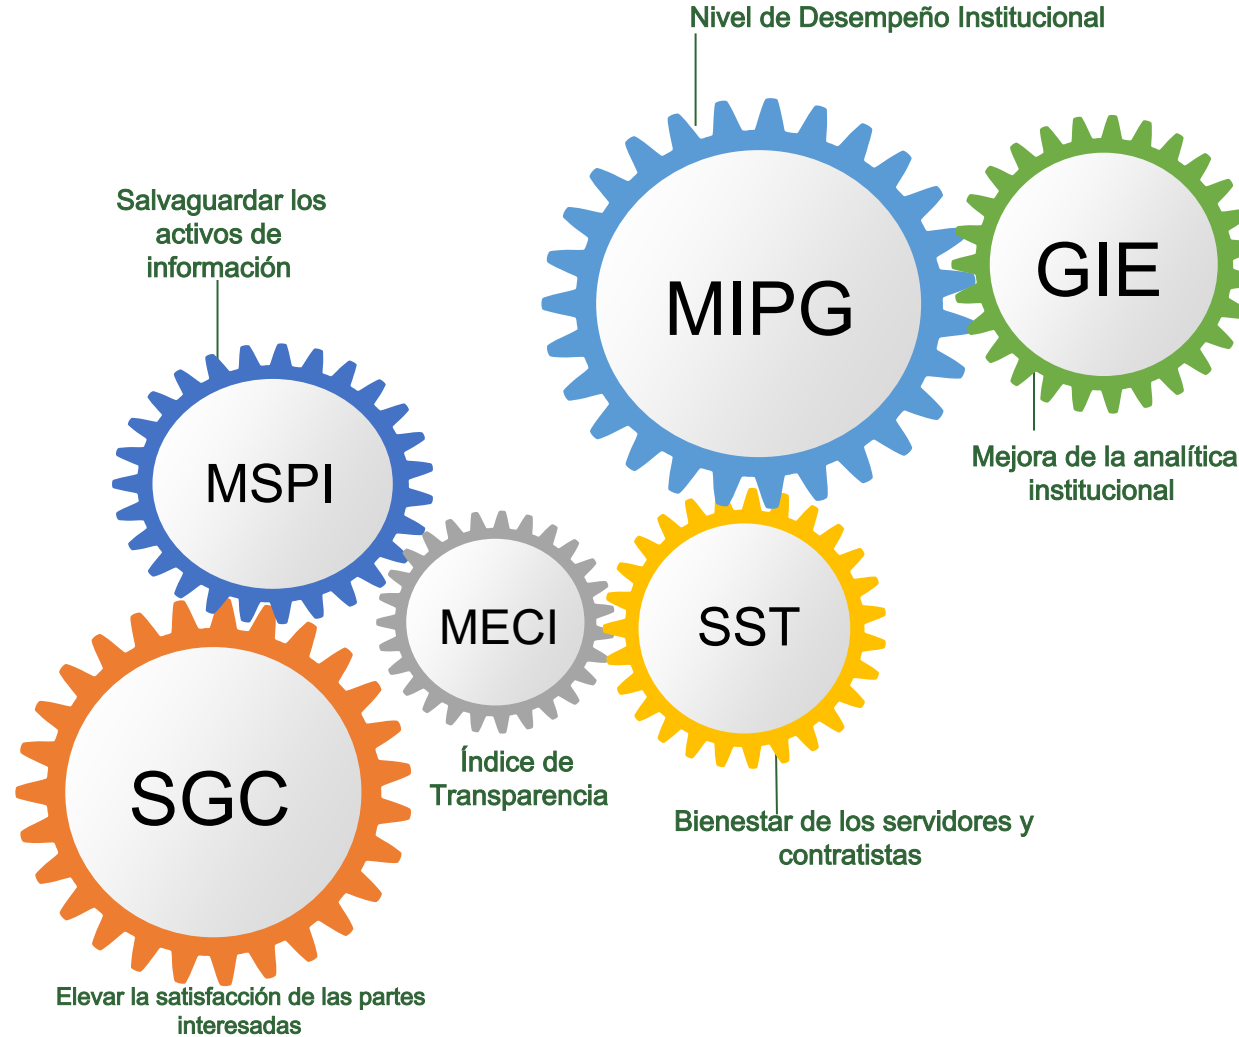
Nivel de Desempeño Institucional

MIPG

GIE

Salvaguardar los activos de información

MSPI

Mejora de la analítica institucional

MECI

SST

SGC

Índice de Transparencia

Bienestar de los servidores y contratistas

Elevar la satisfacción de las partes interesadas